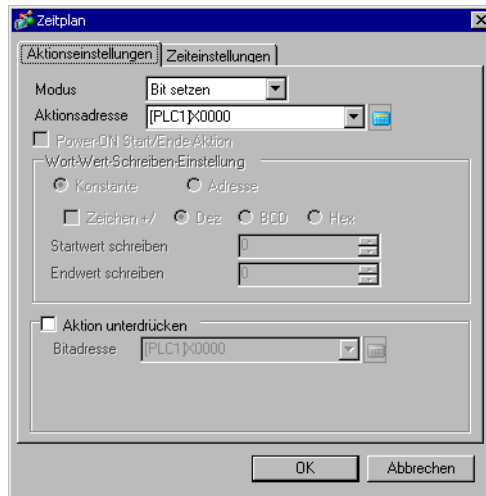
Zeitplan

Aktionseinstellungen | Zeiteinstellungen

Modus Bit setzen
Aktionsadresse [PLC1]X0000

Power-ON Start/Ende Aktion

Wort-Wert-Schreiben-Einstellung
Konstante Adresse
Zeichen +/ Dez BCD Hex
Startwert schreiben 0
Endwert schreiben 0

Aktion unterdrücken
Bitadresse [PLC1]X0000

OK Abbrechen